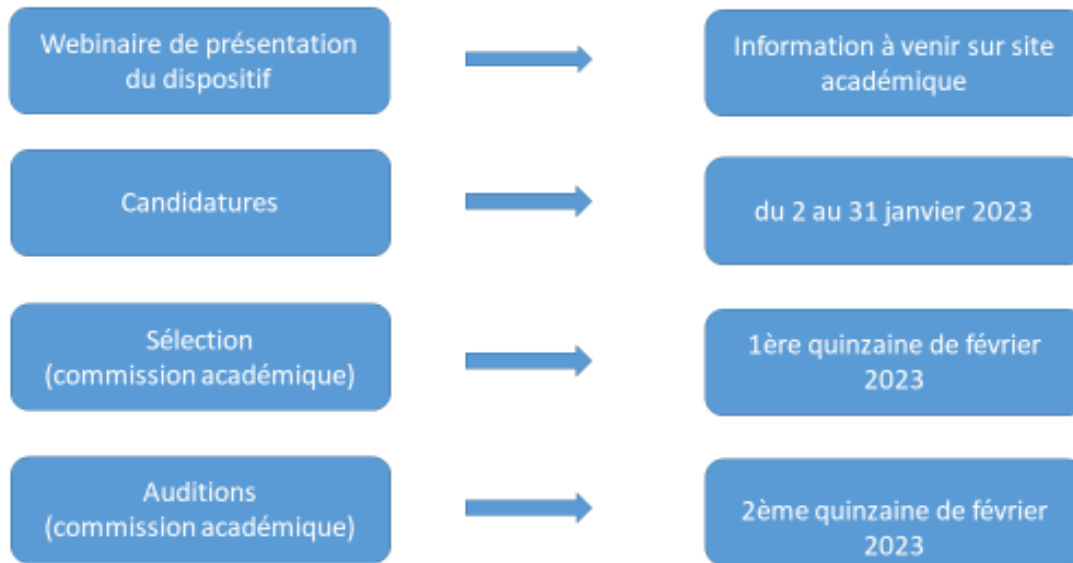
Webinaire de présentation du dispositif

Information à venir sur site académique

Candidatures

du 2 au 31 janvier 2023

Sélection (commission académique)

1ère quinzaine de février 2023

Auditions (commission académique)

2ème quinzaine de février 2023